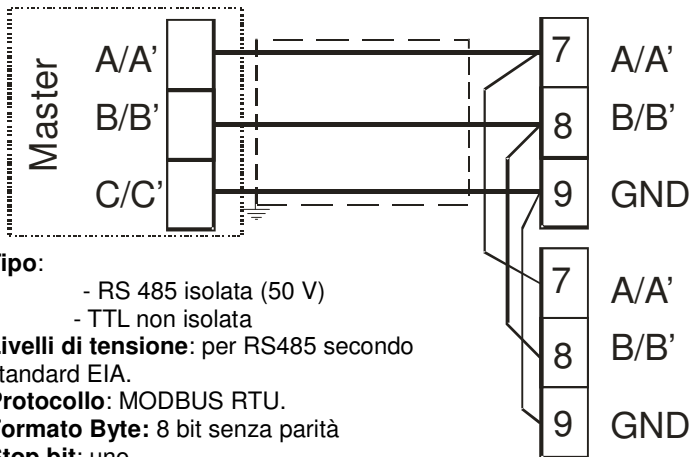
Master
A/A'
B/B'
C/C'

7 A/A'
8 B/B'
9 GND

7 A/A'
8 B/B'
9 GND

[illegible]ipo:
- RS 485 isolata (50 V)
- TTL non isolata
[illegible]ivelli di tensione: per RS485 secondo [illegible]tandard EIA.
Protocollo: MODBUS RTU.
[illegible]ormato Byte: 8 bit senza parità
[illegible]